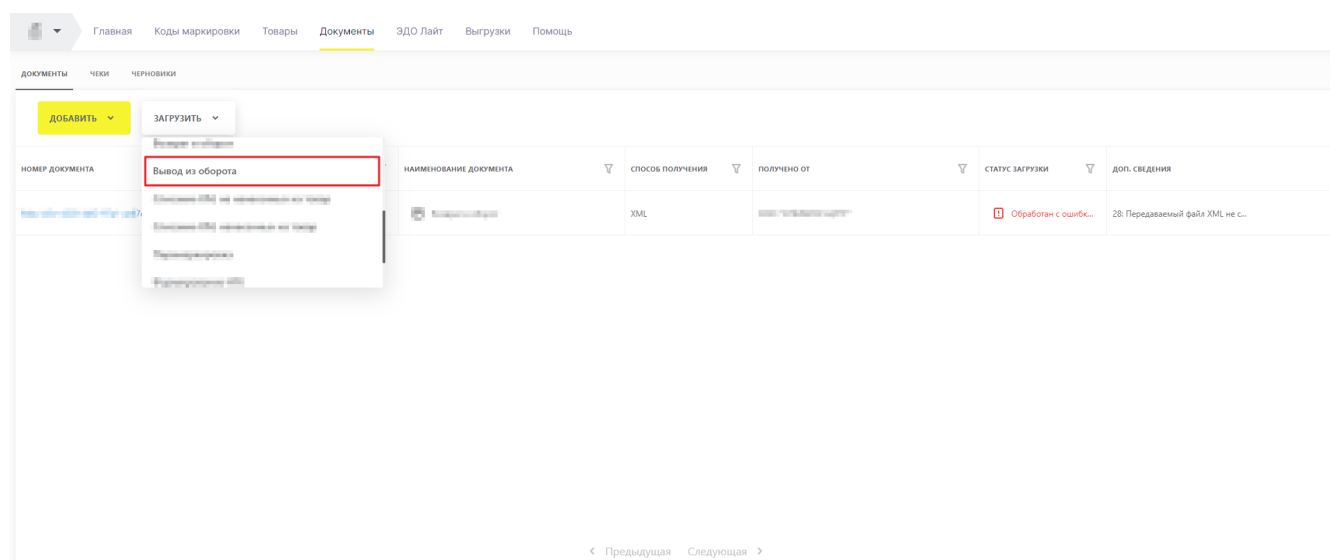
Главная Коды маркировки Товары Документы ЭДО Лайт Выгрузки Помощь

ДОКУМЕНТЫ ЧЕКИ ЧЕРНОВИКИ

ДОБАВИТЬ ЗАГРУЗИТЬ

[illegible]
Вывод из оборота
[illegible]
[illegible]
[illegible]
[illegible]

| НОМЕР ДОКУМЕНТА | НАИМЕНОВАНИЕ ДОКУМЕНТА | СПОСОБ ПОЛУЧЕНИЯ | ПОЛУЧЕНО ОТ | СТАТУС ЗАГРУЗКИ | ДОП. СВЕДЕНИЯ |
|---|---|---|---|---|---|
| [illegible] | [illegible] | XML | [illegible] | Обработан с ошибк... | 28: Передаваемый файл XML не с... |

‹ Предыдущая Следующая ›